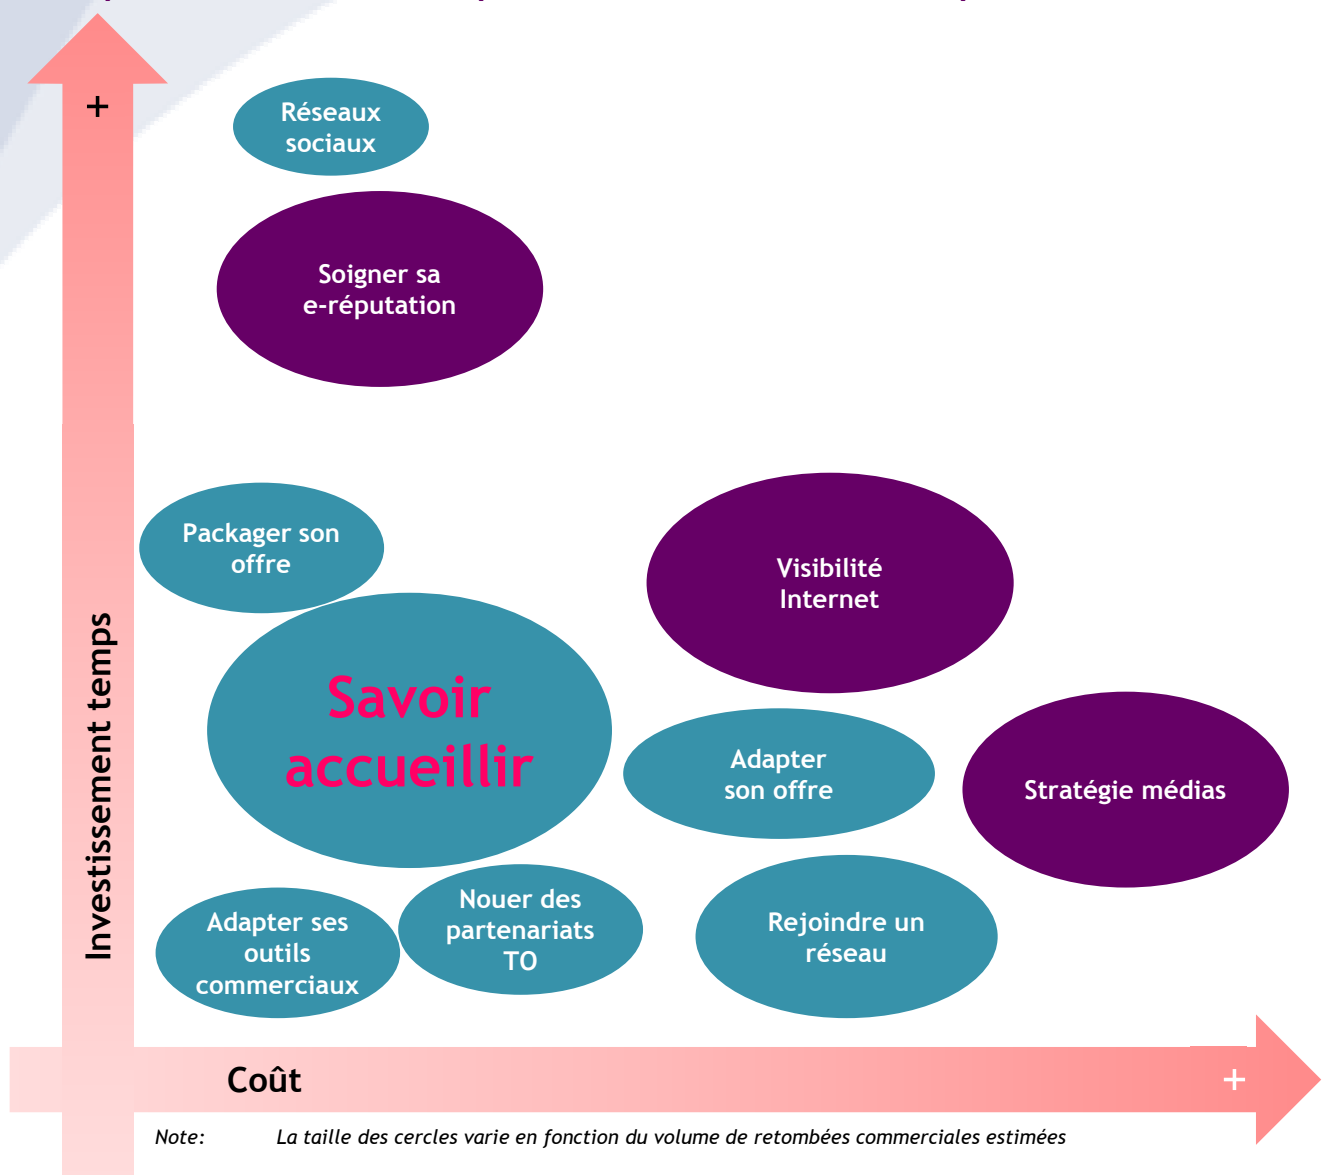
+

Investissement temps

Réseaux sociaux

Soigner sa e-réputation

Packager son offre

Visibilité Internet

Savoir accueillir

Adapter son offre

Stratégie médias

Adapter ses outils commerciaux

Nouer des partenariats TO

Rejoindre un réseau

Coût

+

Note: La taille des cercles varie en fonction du volume de retombées commerciales estimées